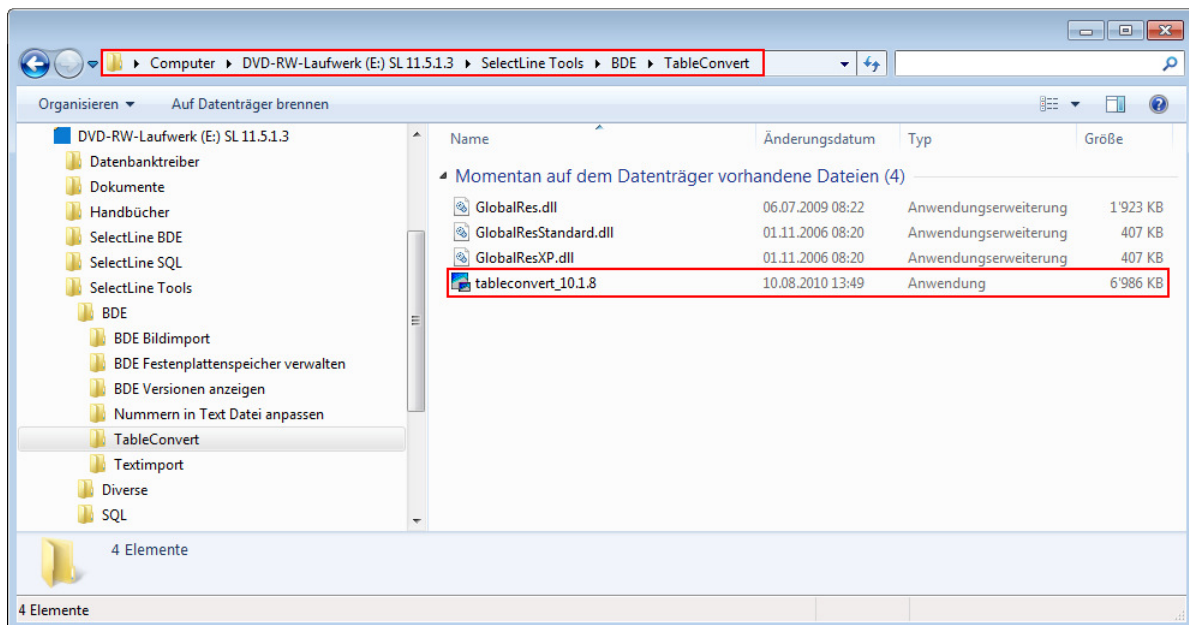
▸ Computer ▸ DVD-RW-Laufwerk (E:) SL 11.5.1.3 ▸ SelectLine Tools ▸ BDE ▸ TableConvert

Organisieren ▾ Auf Datenträger brennen

DVD-RW-Laufwerk (E:) SL 11.5.1.3
Datenbanktreiber
Dokumente
Handbücher
SelectLine BDE
SelectLine SQL
SelectLine Tools
BDE
BDE Bildimport
BDE Festenplattenspeicher verwalten
BDE Versionen anzeigen
Nummern in Text Datei anpassen
TableConvert
Textimport
Diverse
SQL

| Name | Änderungsdatum | Typ | Größe |
|---|---|---|---|
| Momentan auf dem Datenträger vorhandene Dateien (4) | | | |
| GlobalRes.dll | 06.07.2009 08:22 | Anwendungserweiterung | 1'923 KB |
| GlobalResStandard.dll | 01.11.2006 08:20 | Anwendungserweiterung | 407 KB |
| GlobalResXP.dll | 01.11.2006 08:20 | Anwendungserweiterung | 407 KB |
| tableconvert_10.1.8 | 10.08.2010 13:49 | Anwendung | 6'986 KB |

4 Elemente

4 Elemente